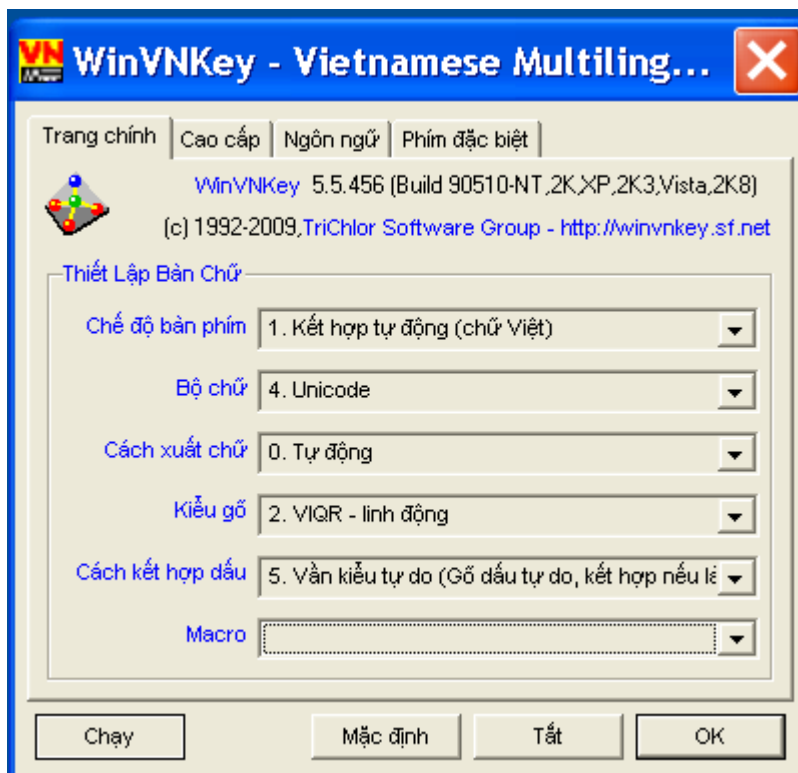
VN WinVNKey - Vietnamese Multiling...

Trang chính | Cao cấp | Ngôn ngữ | Phím đặc biệt

WinVNKey 5.5.456 (Build 90510-NT,2K,XP,2K3,Vista,2K8)

(c) 1992-2009,TriChlor Software Group - http://winvnkey.sf.net

Thiết Lập Bản Chữ

Chế độ bàn phím 1. Kết hợp tự động (chữ Việt)

Bộ chữ 4. Unicode

Cách xuất chữ 0. Tự động

Kiểu gõ 2. VIQR - linh động

Cách kết hợp dấu 5. Vần kiểu tự do (Gõ dấu tự do, kết hợp nếu l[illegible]

Macro

Chạy | Mặc định | Tắt | OK